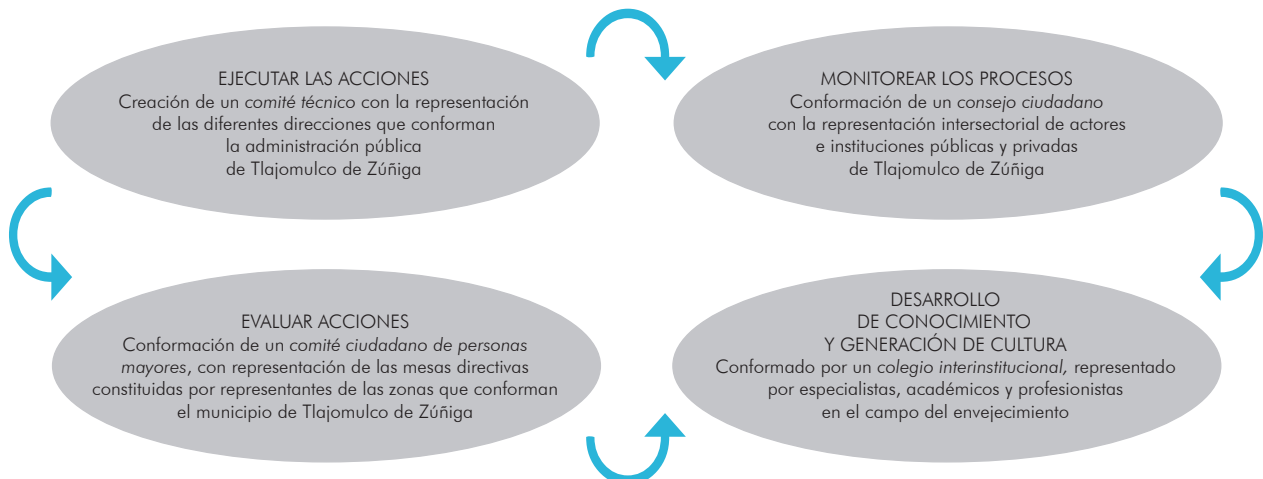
EJECUTAR LAS ACCIONES
Creación de un comité técnico con la representación de las diferentes direcciones que conforman la administración pública de Tlajomulco de Zúñiga

MONITOREAR LOS PROCESOS
Conformación de un consejo ciudadano con la representación intersectorial de actores e instituciones públicas y privadas de Tlajomulco de Zúñiga

DESARROLLO DE CONOCIMIENTO Y GENERACIÓN DE CULTURA
Conformado por un colegio interinstitucional, representado por especialistas, académicos y profesionistas en el campo del envejecimiento

EVALUAR ACCIONES
Conformación de un comité ciudadano de personas mayores, con representación de las mesas directivas constituidas por representantes de las zonas que conforman el municipio de Tlajomulco de Zúñiga